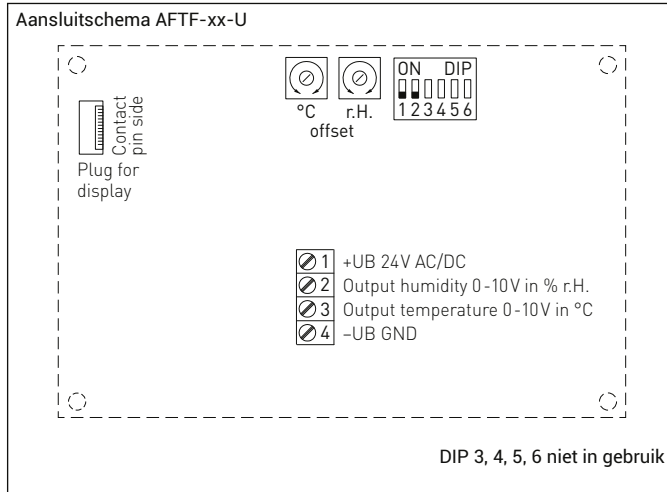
Aansluitschema AFTF-xx-U

Contact pin side

Plug for display

°C r.H.
offset

ON DIP
1 2 3 4 5 6

1 +UB 24V AC/DC
2 Output humidity 0-10V in % r.H.
3 Output temperature 0-10V in °C
4 –UB GND

DIP 3, 4, 5, 6 niet in gebruik